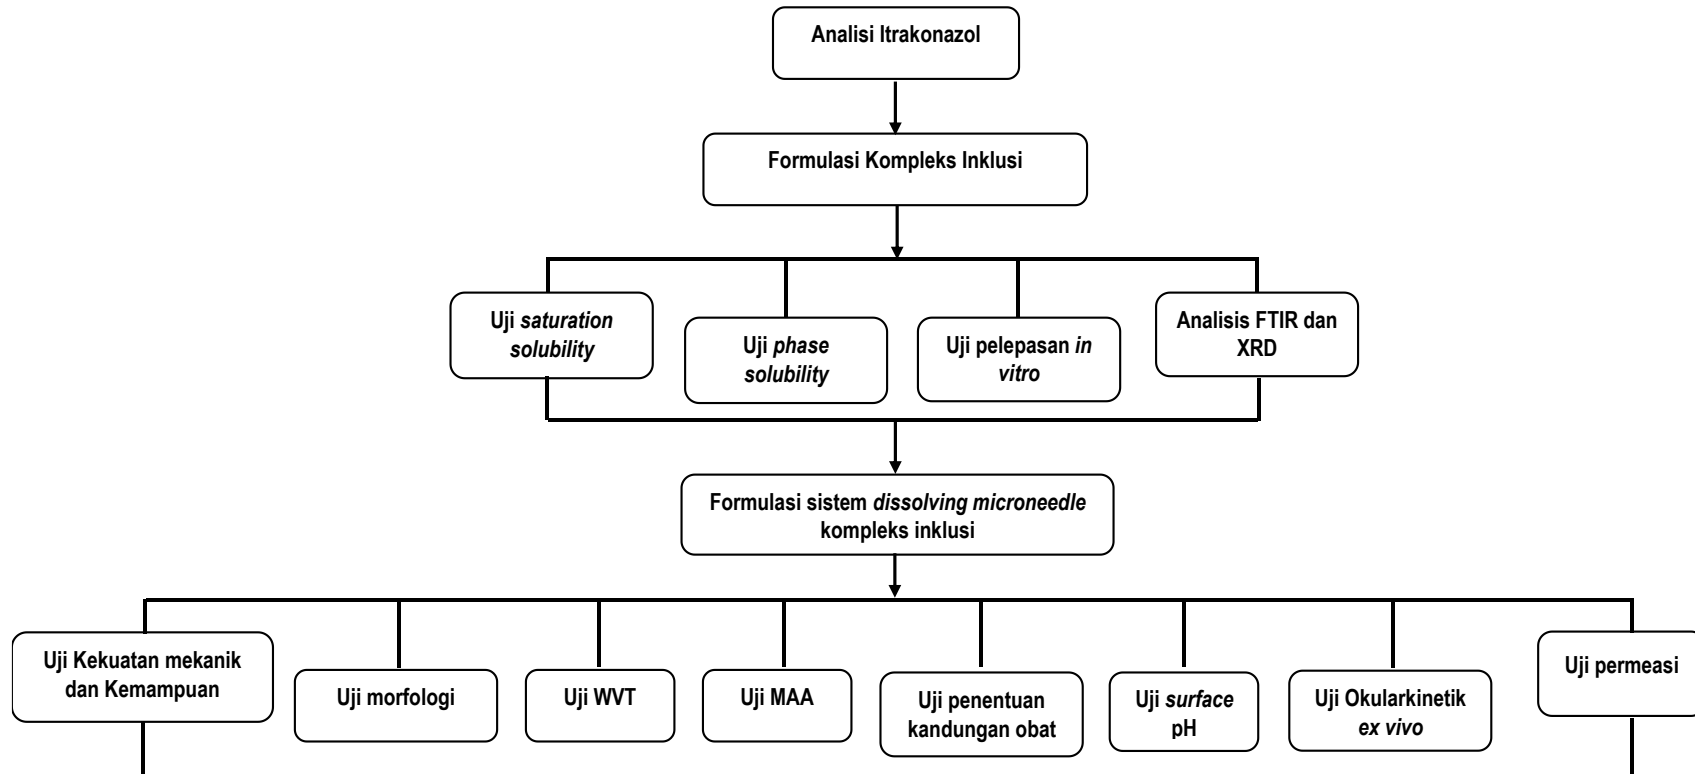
Analisi Itrakonazol

Formulasi Kompleks Inklusi

Uji *saturation solubility*

Uji *phase solubility*

Uji pelepasan *in vitro*

Analisis FTIR dan XRD

Formulasi sistem *dissolving microneedle* kompleks inklusi

Uji Kekuatan mekanik dan Kemampuan

Uji morfologi

Uji WVT

Uji MAA

Uji penentuan kandungan obat

Uji *surface* pH

Uji Okularkinetik *ex vivo*

Uji permeasi